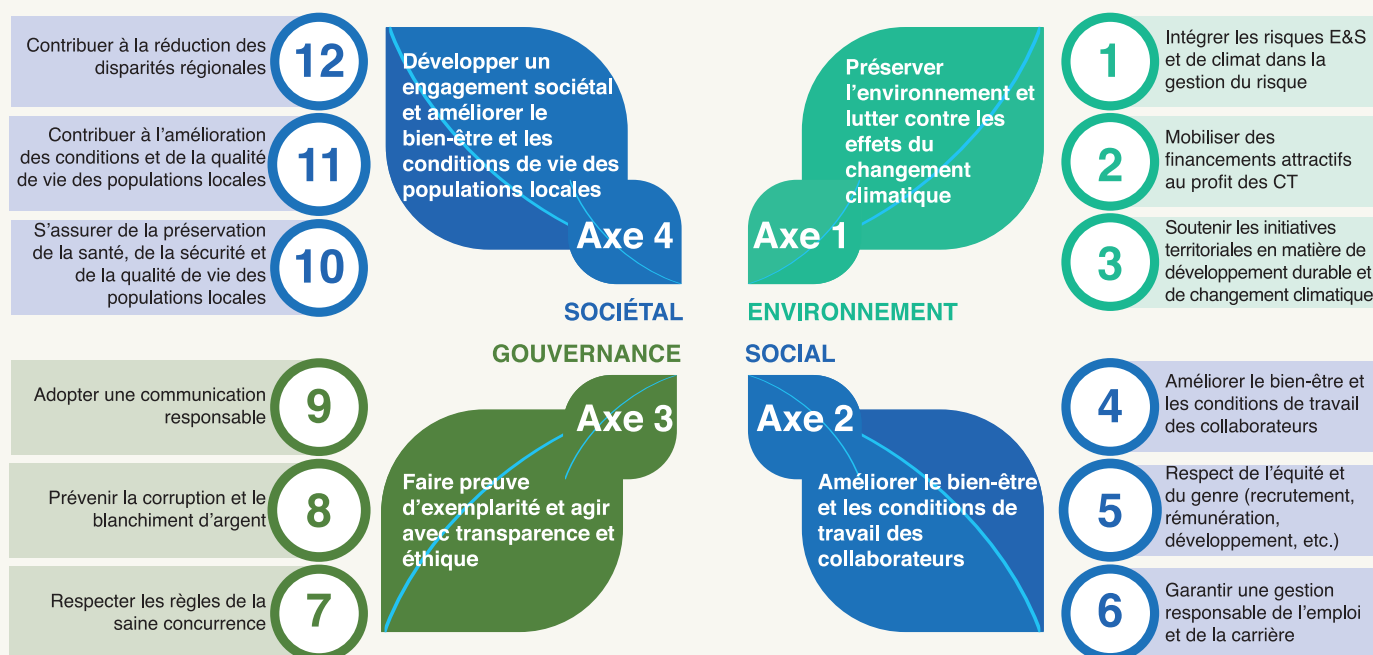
Contribuer à la réduction des disparités régionales

12

Contribuer à l'amélioration des conditions et de la qualité de vie des populations locales

11

S'assurer de la préservation de la santé, de la sécurité et de la qualité de vie des populations locales

10

Développer un engagement sociétal et améliorer le bien-être et les conditions de vie des populations locales

Axe 4

SOCIÉTAL

Préserver l'environnement et lutter contre les effets du changement climatique

Axe 1

ENVIRONNEMENT

1

Intégrer les risques E&S et de climat dans la gestion du risque

2

Mobiliser des financements attractifs au profit des CT

3

Soutenir les initiatives territoriales en matière de développement durable et de changement climatique

GOUVERNANCE

SOCIAL

Adopter une communication responsable

9

Prévenir la corruption et le blanchiment d'argent

8

Respecter les règles de la saine concurrence

7

Axe 3

Faire preuve d'exemplarité et agir avec transparence et éthique

Axe 2

Améliorer le bien-être et les conditions de travail des collaborateurs

4

Améliorer le bien-être et les conditions de travail des collaborateurs

5

Respect de l'équité et du genre (recrutement, rémunération, développement, etc.)

6

Garantir une gestion responsable de l'emploi et de la carrière